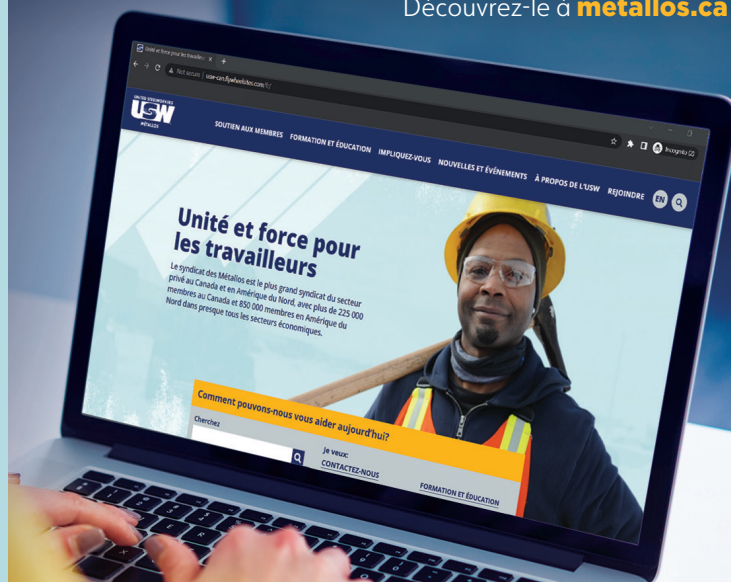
Découvrez-le à metallos.ca

Unité et force pour les travailleu... ×

Not secure | usw-cm.flywheelsites.com/fr/

Incognito (2)

UNITED STEELWORKERS
USW
MÉTALLOS

SOUTIEN AUX MEMBRES FORMATION ET ÉDUCATION IMPLIQUEZ-VOUS NOUVELLES ET ÉVÉNEMENTS À PROPOS DE L'USW REJOINDRE EN

Unité et force pour les travailleurs

Le syndicat des Métallos est le plus grand syndicat du secteur privé au Canada et en Amérique du Nord, avec plus de 225 000 membres au Canada et 850 000 membres en Amérique du Nord dans presque tous les secteurs économiques.

Comment pouvons-nous vous aider aujourd'hui?

Cherchez

Je veux:
CONTACTEZ-NOUS

FORMATION ET ÉDUCATION